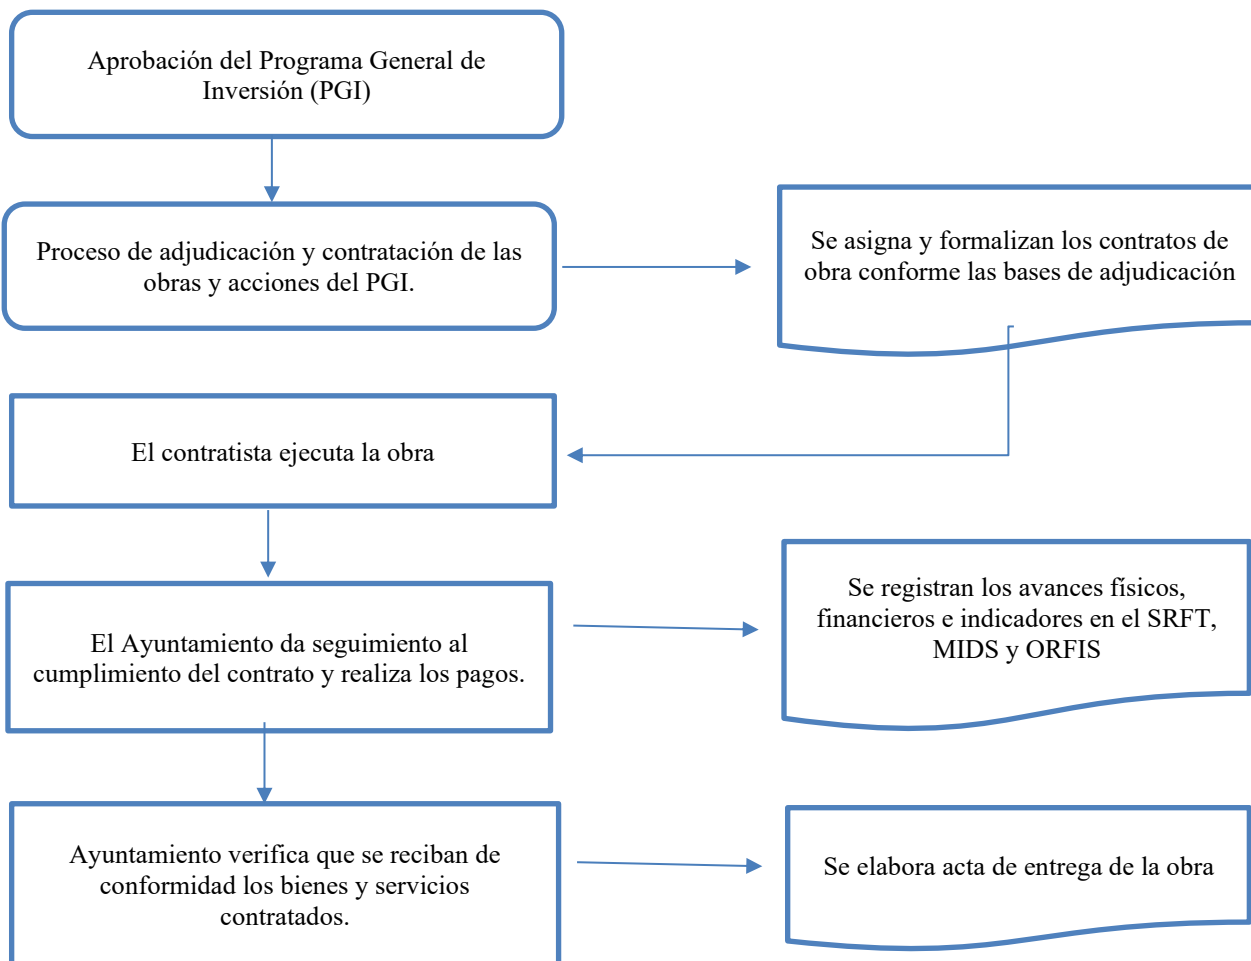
Aprobación del Programa General de Inversión (PGI)

Proceso de adjudicación y contratación de las obras y acciones del PGI.

Se asigna y formalizan los contratos de obra conforme las bases de adjudicación

El contratista ejecuta la obra

El Ayuntamiento da seguimiento al cumplimiento del contrato y realiza los pagos.

Se registran los avances físicos, financieros e indicadores en el SRFT, MIDS y ORFIS

Ayuntamiento verifica que se reciban de conformidad los bienes y servicios contratados.

Se elabora acta de entrega de la obra